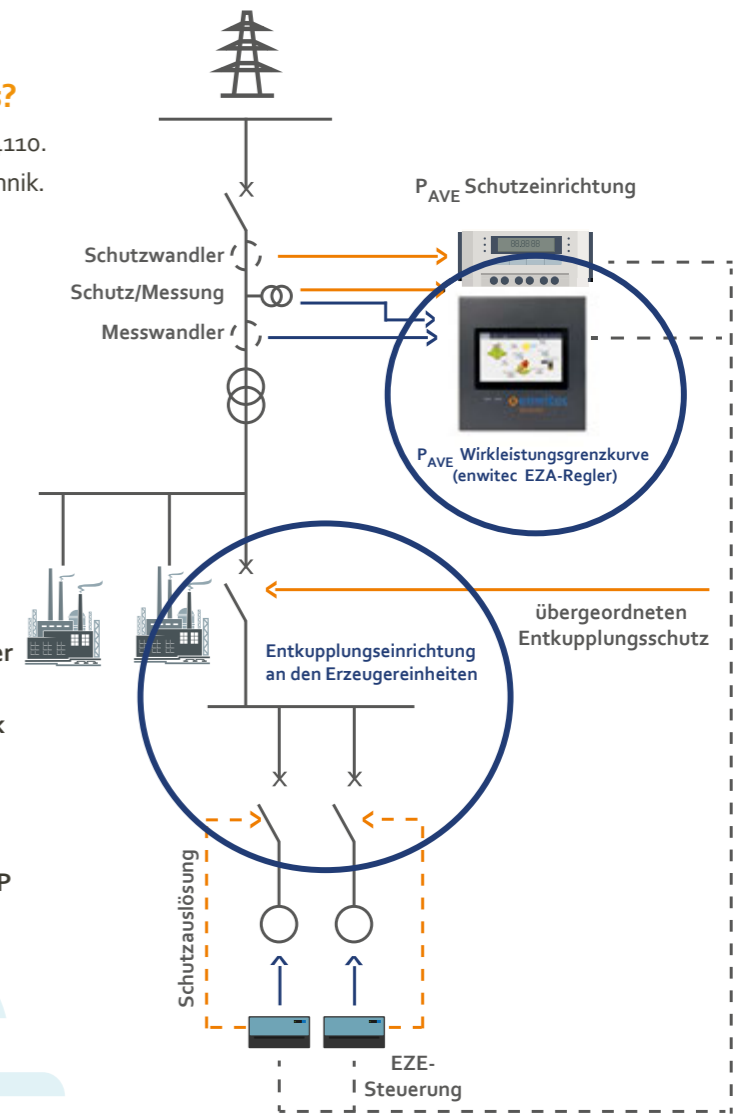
?

110.

nik.

$P_{AVE}$ Schutzeinrichtung

Schutzwandler

Schutz/Messung

Messwandler

$P_{AVE}$ Wirkleistungsgrenzkurve (enwitec EZA-Regler)

übergeordneten Entkupplungsschutz

Entkupplungseinrichtung an den Erzeugereinheiten

er

k

P

Schutzauslösung

EZE-Steuerung